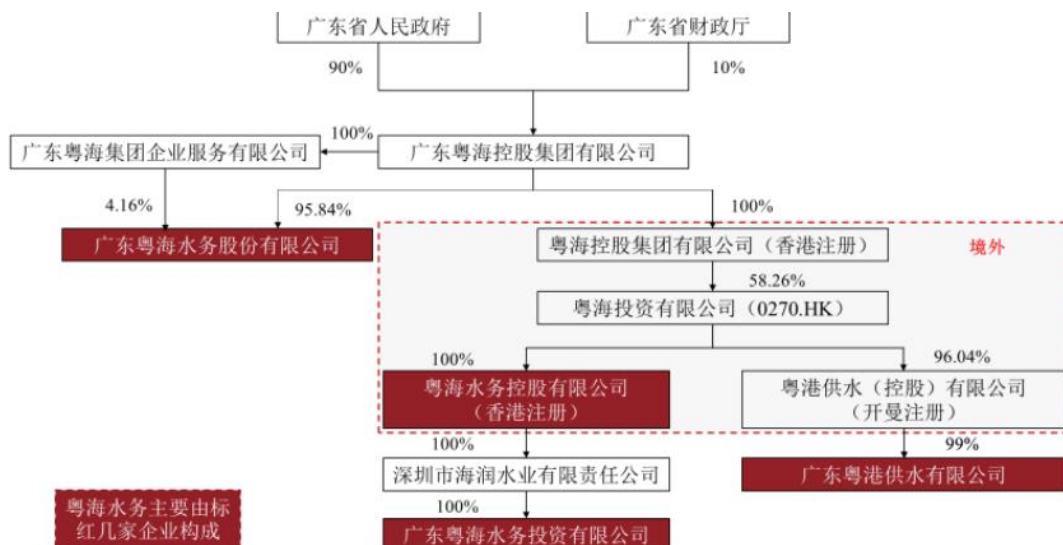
广东省人民政府

广东省财政厅

90%

10%

100%

广东粤海集团企业服务有限公司

广东粤海控股集团有限公司

4.16%

95.84%

100%

广东粤海水务股份有限公司

粤海控股集团有限公司（香港注册）

境外

58.26%

粤海投资有限公司（0270.HK）

100%

96.04%

粤海水务控股有限公司（香港注册）

粤港供水（控股）有限公司（开曼注册）

100%

99%

深圳市海润水业有限责任公司

广东粤港供水有限公司

100%

粤海水务主要由标红几家企业构成

广东粤海水务投资有限公司